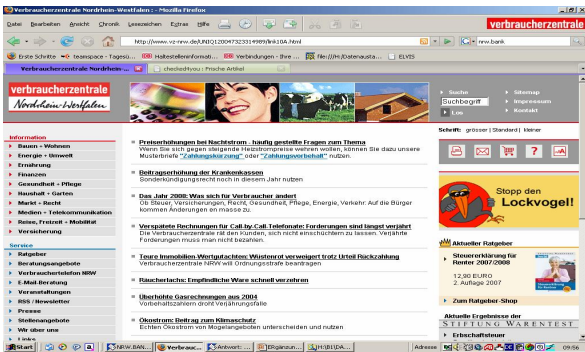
Verbraucherzentrale Nordrhein-Westfalen :: Mozilla Firefox

Datei Bearbeiten Ansicht Chronik Lesezeichen Extras Hilfe

verbraucherzentrale

http://www.vz-nrw.de/UNIQ120047323314989/link18A.html

nrw.bank

Erste Schritte teamspace - Tagessü... Haltestelleninformati... Verbindungen - Ihre ... file:///H:/Datenausta... ELVIS

Verbraucherzentrale Nordrhein-... checked4you : Frische Artikel

verbraucherzentrale
Nordrhein-Westfalen

Suche
Suchbegriff
Los
Sitemap
Impressum
Kontakt

Schrift: grösser | Standard | kleiner

Information
Bauen + Wohnen
Energie + Umwelt
Ernährung
Finanzen
Gesundheit + Pflege
Haushalt + Garten
Markt + Recht
Medien + Telekommunikation
Reise, Freizeit + Mobilität
Versicherung

Service
Ratgeber
Beratungsangebote
Verbrauchertelefon NRW
E-Mail-Beratung
Veranstaltungen
RSS / Newsletter
Presse
Stellenangebote
Wir über uns
Links

Preiserhöhungen bei Nachtstrom - häufig gestellte Fragen zum Thema
Wenn Sie sich gegen steigende Heizstrompreise wehren wollen, können Sie dazu unsere Musterbriefe "Zahlungskürzung" oder "Zahlungsvorbehalt" nutzen.

Beitragserhöhung der Krankenkassen
Sonderkündigungsrecht noch in diesem Jahr nutzen

Das Jahr 2008: Was sich für Verbraucher ändert
Ob Steuer, Versicherungen, Recht, Gesundheit, Pflege, Energie, Verkehr: Auf die Bürger kommen Änderungen en masse zu.

Verspätete Rechnungen für Call-by-Call-Telefonate: Forderungen sind längst verjährt
Die Verbraucherzentrale rät den Kunden, sich nicht einschüchtern zu lassen. Verjährte Forderungen muss man nicht bezahlen.

Teure Immobilien-Wertgutachten: Wüstenrot verweigert trotz Urteil Rückzahlung
Verbraucherzentrale NRW will Ordnungsstrafe beantragen

Räucherlachs: Empfindliche Ware schnell verzehren

Überhöhte Gasrechnungen aus 2004
Vorbehaltszahlern droht Verjährungsfalle

Ökostrom: Beitrag zum Klimaschutz
Echten Ökostrom von Mogelangeboten unterscheiden und nutzen

Stopp den Lockvogel!

Aktueller Ratgeber
Steuererklärung für Rentner 2007/2008
12,90 EURO
2. Auflage 2007
Zum Ratgeber-Shop

Aktuelle Ergebnisse der
STIFTUNG WARENTEST

Start NRW.BAN... Verbrauc... Antwort: ... ERgänzun... H:\B1\DA...
Adresse
09:56